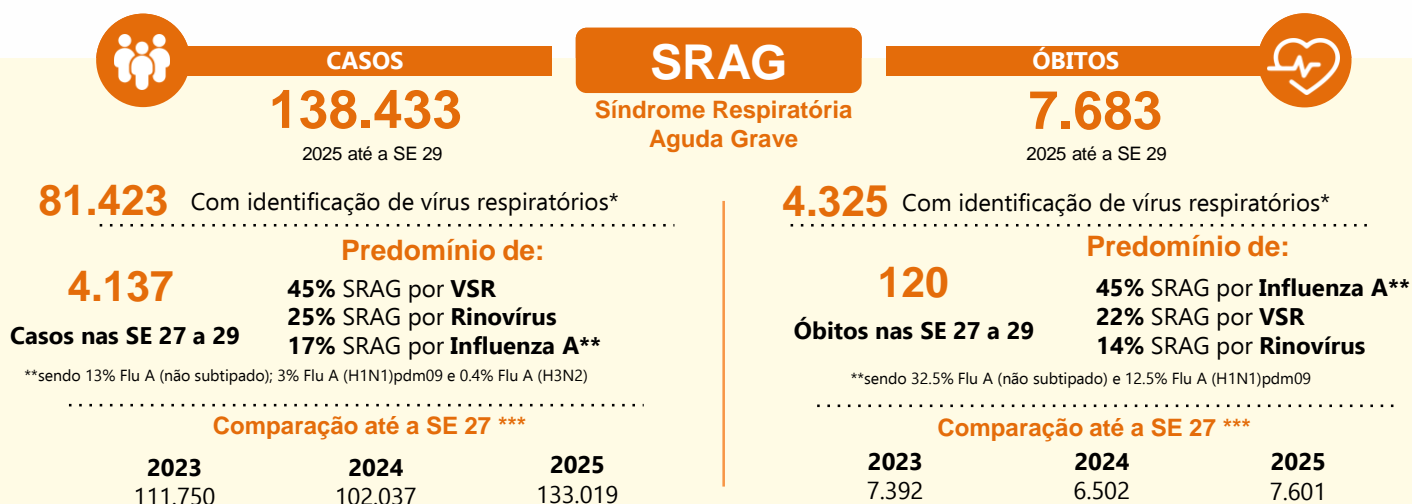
CASOS
138.433
2025 até a SE 29

SRAG
Síndrome Respiratória Aguda Grave

ÓBITOS
7.683
2025 até a SE 29

81.423 Com identificação de vírus respiratórios*

Predomínio de:

4.137
Casos nas SE 27 a 29

45% SRAG por VSR
25% SRAG por Rinovírus
17% SRAG por Influenza A**

**sendo 13% Flu A (não subtipado); 3% Flu A (H1N1)pdm09 e 0.4% Flu A (H3N2)

Comparação até a SE 27 ***

| 2023 | 2024 | 2025 |
|---|---|---|
| 111.750 | 102.037 | 133.019 |

4.325 Com identificação de vírus respiratórios*

Predomínio de:

120
Óbitos nas SE 27 a 29

45% SRAG por Influenza A**
22% SRAG por VSR
14% SRAG por Rinovírus

**sendo 32.5% Flu A (não subtipado) e 12.5% Flu A (H1N1)pdm09

Comparação até a SE 27 ***

| 2023 | 2024 | 2025 |
|---|---|---|
| 7.392 | 6.502 | 7.601 |